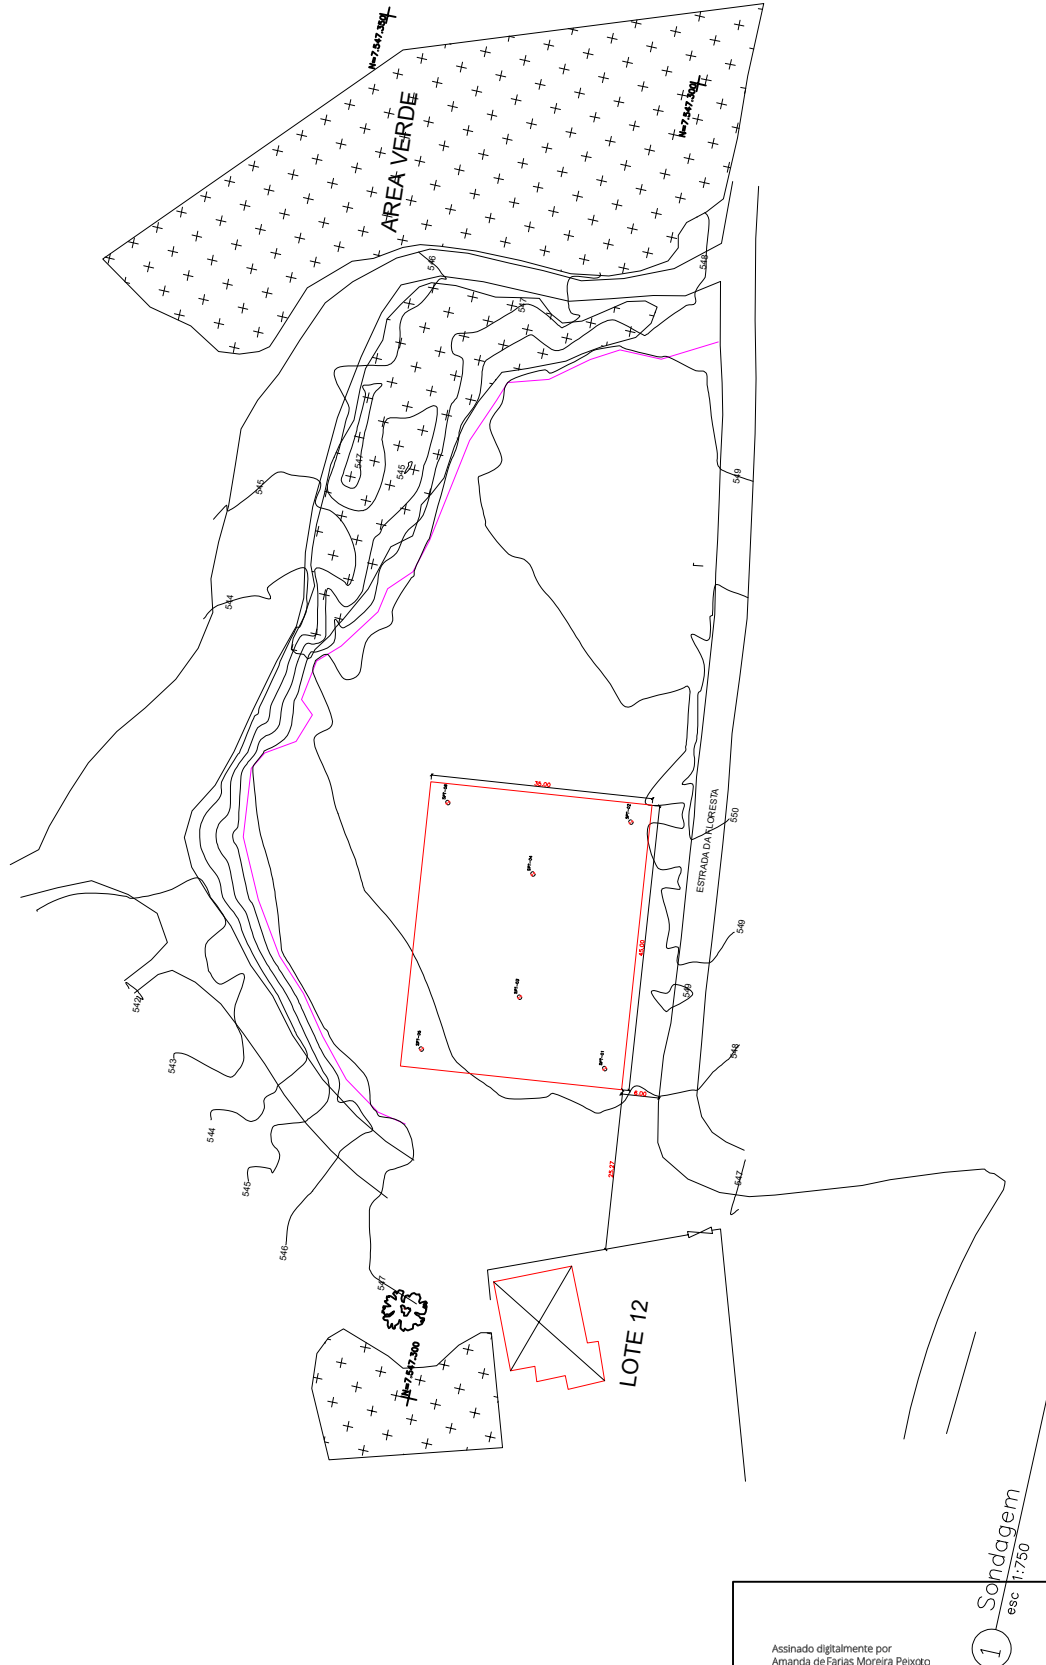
N=7.547.350
N=7.547.300
AREA VERDE
546
546
547
547
545
545
544
549
35.00
SPT-05
SPT-02
SPT-04
SPT-03
SPT-01
45.00
ESTRADA DA FLORESTA
550
549
549
548
8.00
25.27
547
542
543
544
545
546
547
LOTE 12
N=7.547.300
1
Sondagem
esc 1:750
Assinado digitalmente por
Amanda de Farias Moreira Peixoto